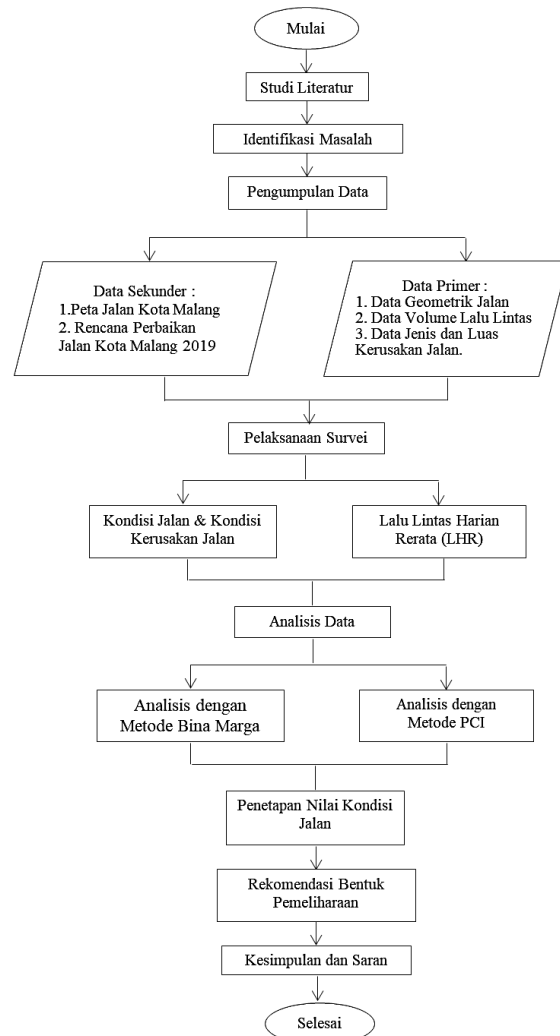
Mulai

Studi Literatur

Identifikasi Masalah

Pengumpulan Data

Data Sekunder :
1.Peta Jalan Kota Malang
2. Rencana Perbaikan Jalan Kota Malang 2019

Data Primer :
1. Data Geometrik Jalan
2. Data Volume Lalu Lintas
3. Data Jenis dan Luas Kerusakan Jalan.

Pelaksanaan Survei

Kondisi Jalan & Kondisi Kerusakan Jalan

Lalu Lintas Harian Rerata (LHR)

Analisis Data

Analisis dengan Metode Bina Marga

Analisis dengan Metode PCI

Penetapan Nilai Kondisi Jalan

Rekomendasi Bentuk Pemeliharaan

Kesimpulan dan Saran

Selesai